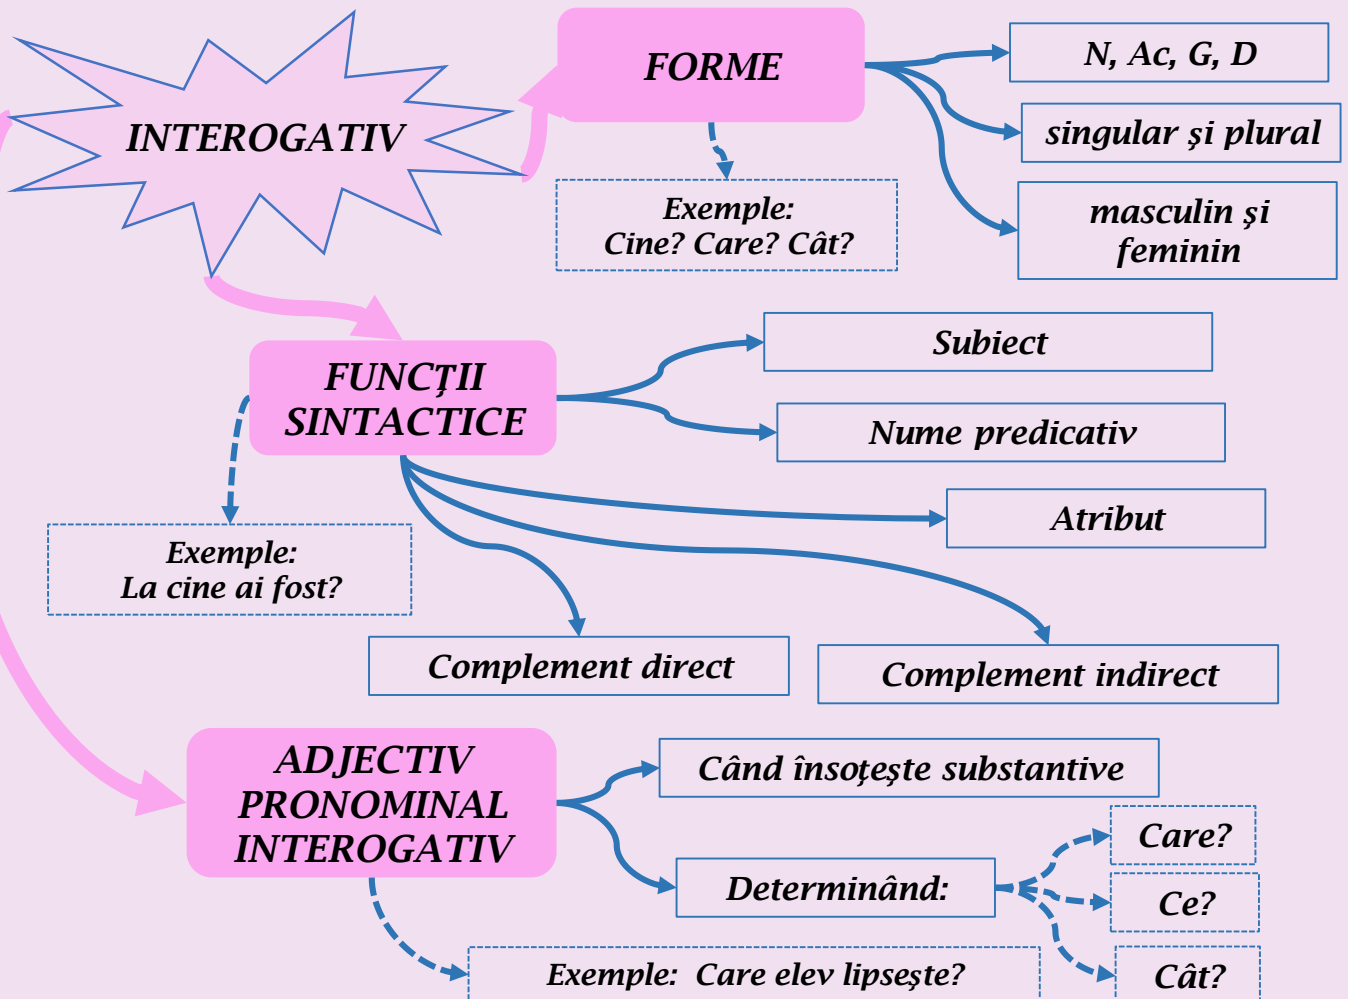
INTEROGATIV

FORME

N, Ac, G, D

singular şi plural

masculin şi feminin

Exemple: Cine? Care? Cât?

FUNCŢII SINTACTICE

Subiect

Nume predicativ

Atribut

Exemple: La cine ai fost?

Complement direct

Complement indirect

ADJECTIV PRONOMINAL INTEROGATIV

Când însoţeşte substantive

Determinând:

Care?

Ce?

Cât?

Exemple: Care elev lipseşte?